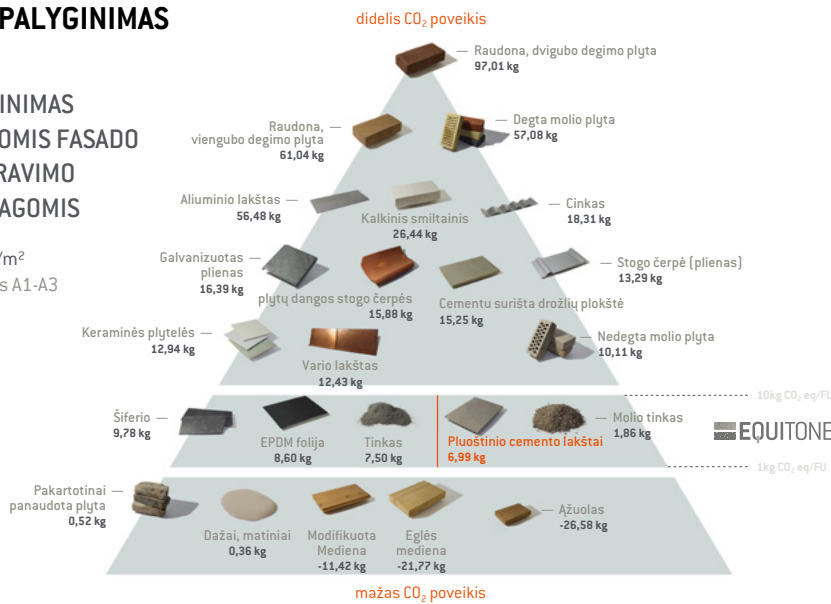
PALYGINIMAS

INIMAS
OMIS FASADO
RAVIMO
AGOMIS

/m²
s A1-A3

didelis $CO_2$ poveikis

Raudona, dvigubo degimo plyta
97,01 kg

Raudona, viengubo degimo plyta
61,04 kg

Degta molio plyta
57,08 kg

Aliuminio lakštas
56,48 kg

Kalkinis smiltainis
26,44 kg

Cinkas
18,31 kg

Galvanizuotas plienas
16,39 kg

plytų dangos stogo čerpės
15,88 kg

Cementu surišta drožlių plokštė
15,25 kg

Stogo čerpė (plienas)
13,29 kg

Keraminės plytelės
12,94 kg

Vario lakštas
12,43 kg

Nedegta molio plyta
10,11 kg

10kg $CO_2$ eq/FU

Šiferio
9,78 kg

EPDM folija
8,60 kg

Tinkas
7,50 kg

Pluoštinio cemento lakštai
6,99 kg

Molio tinkas
1,86 kg

EQUITONE

1kg $CO_2$ eq/FU

Pakartotinai panaudota plyta
0,52 kg

Dažai, matiniai
0,36 kg

Modifikuota Mediena
-11,42 kg

Eglės mediena
-21,77 kg

Ąžuolas
-26,58 kg

mažas $CO_2$ poveikis